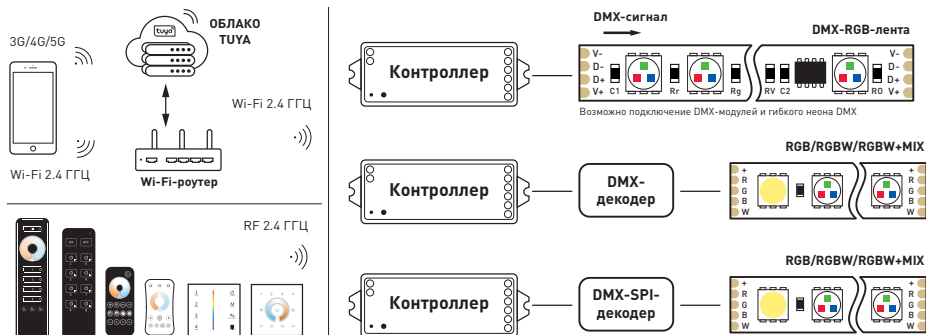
3G/4G/5G

tuya

ОБЛАКО TUYA

Wi-Fi 2.4 ГГЦ

Wi-Fi 2.4 ГГЦ

Wi-Fi-роутер

RF 2.4 ГГЦ

DMX-сигнал

DMX-RGB-лента

Контроллер

V-
D-
D+
V+
C1
Rr
Rg
RV
C2
RO
V-
D-
D+
V+

Возможно подключение DMX-модулей и гибкого неона DMX

RGB/RGBW/RGBW+MIX

Контроллер

DMX-декодер

+
R
G
B
W

RGB/RGBW/RGBW+MIX

Контроллер

DMX-SPI-декодер

+
R
G
B
W